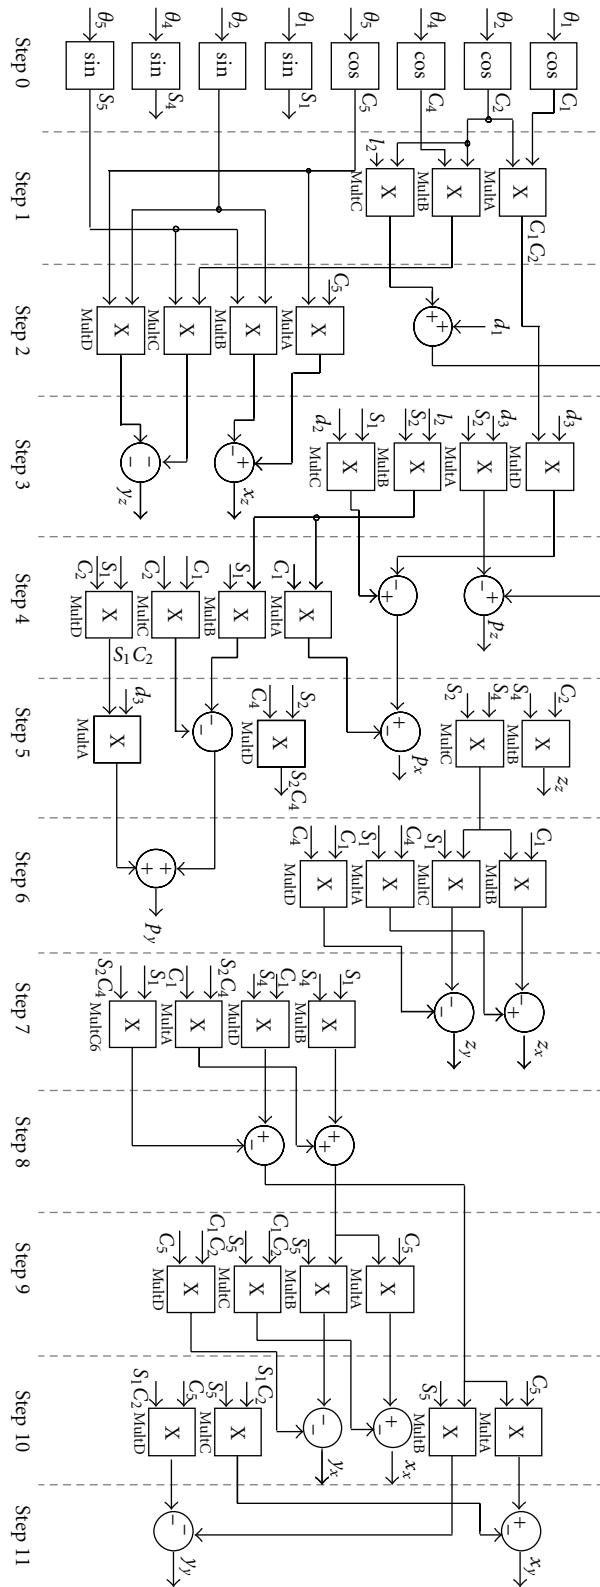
Step 0
Step 1
Step 2
Step 3
Step 4
Step 5
Step 6
Step 7
Step 8
Step 9
Step 10
Step 11

$\theta_5$ $\theta_4$ $\theta_2$ $\theta_1$ $\theta_5$ $\theta_4$ $\theta_2$ $\theta_1$
sin sin sin sin cos cos cos cos
$S_5$ $S_4$ $S_1$ $C_5$ $C_4$ $C_2$ $C_1$

$l_2$
X MultC
X MultB
X MultA
$C_1C_2$

$C_5$
X MultD
X MultC
X MultB
X MultA
+ + $d_1$

$d_2$ $S_1$ $S_2$ $l_2$ $S_2$ $d_3$ $d_3$
X MultC
X MultB
X MultA
X MultD
– – $y_z$
– + $x_z$

$C_2$ $S_1$ $C_2$ $C_1$ $S_1$ $C_1$
X MultD
X MultC
X MultB
X MultA
+ –
– + $p_z$
$S_1C_2$

$d_3$
X MultA
$C_4$ $S_2$
X MultD
$S_2C_4$
–
+ – $p_x$
$S_2$ $S_4$ $S_4$ $C_2$
X MultC
X MultB
$z_z$

$C_4$ $C_1$ $S_1$ $C_4$ $S_1$ $C_1$
X MultD
X MultA
X MultC
X MultB
+ + $p_y$

$S_2C_4$ $S_1$ $C_1$ $S_2C_4$ $S_4$ $C_1$ $S_4$ $S_1$
X MultC6
X MultA
X MultD
X MultB
– $z_y$
+ $z_x$

+
+ +

$C_5$ $C_1C_2$ $S_5$ $C_1C_2$ $S_5$ $C_5$
X MultD
X MultC
X MultB
X MultA

$S_1C_2$ $C_5$ $S_5$ $S_1C_2$ $S_5$ $C_5$
X MultD
X MultC
X MultB
X MultA
– $y_x$
+ – $x_x$

– $y_y$
+ – $x_y$